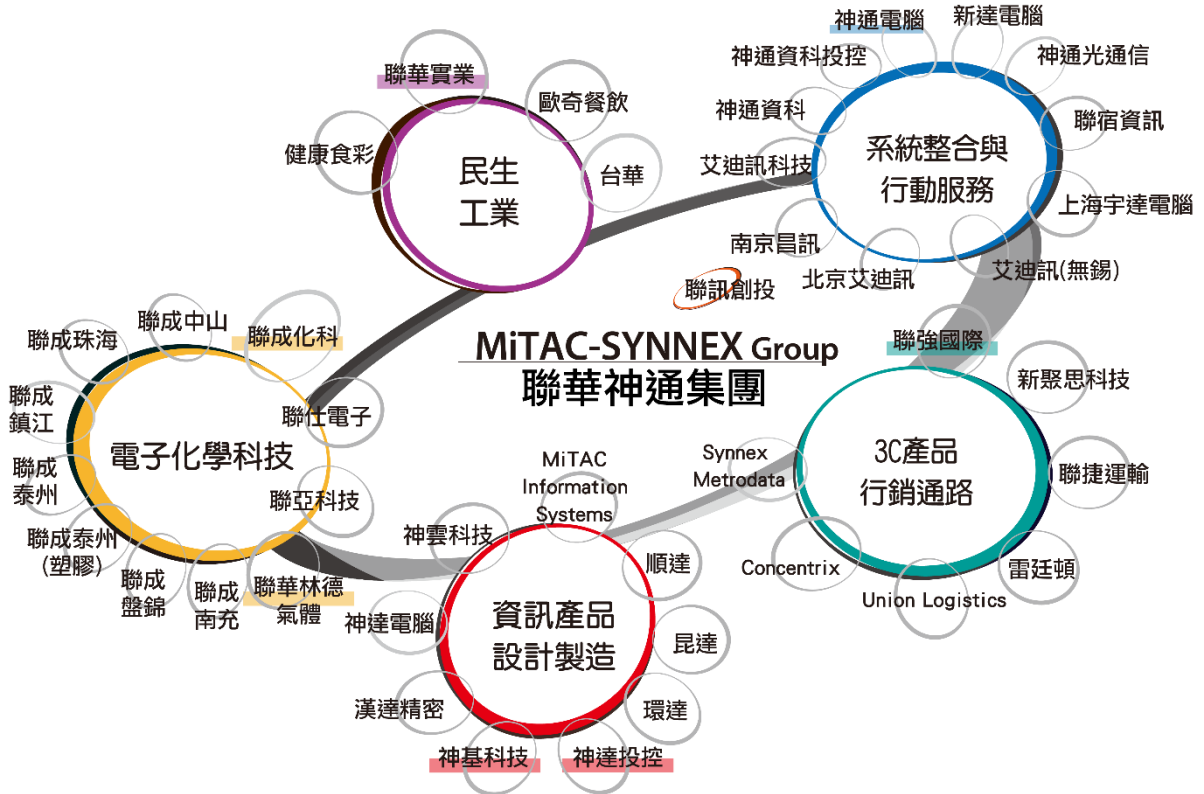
神通電腦
新達電腦
神通資科投控
神通光通信
神通資科
聯宿資訊
艾迪訊科技
系統整合與行動服務
上海宇達電腦
南京昌訊
北京艾迪訊
艾迪訊(無錫)
聯訊創投

聯華實業
歐奇餐飲
健康食彩
民生工業
台華

MiTAC-SYNNEX Group
聯華神通集團

聯成中山
聯成化科
聯成珠海
聯成鎮江
聯任電子
電子化學科技
聯成泰州
聯亞科技
聯成泰州(塑膠)
聯成盤錦
聯成南充
聯華林德氣體

聯強國際
新聚思科技
Synnex Metrodata
3C產品行銷通路
聯捷運輸
Concentrix
雷廷頓
Union Logistics

MiTAC Information Systems
神雲科技
順達
資訊產品設計製造
神達電腦
昆達
漢達精密
環達
神基科技
神達投控